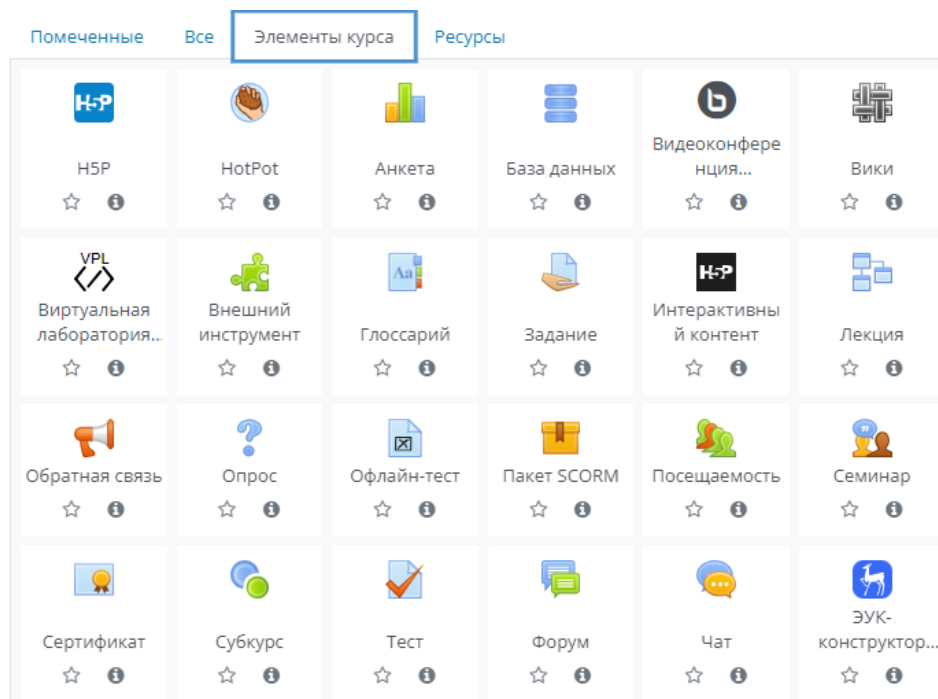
Помеченные Все Элементы курса Ресурсы

H5P

H5P

HotPot

Анкета

База данных

Видеоконференция...

Вики

VPL
Виртуальная лаборатория...

Внешний инструмент

Глоссарий

Задание

H5P
Интерактивный контент

Лекция

Обратная связь

Опрос

Офлайн-тест

Пакет SCORM

Посещаемость

Семинар

Сертификат

Субкурс

Тест

Форум

Чат

ЭУК-конструктор...